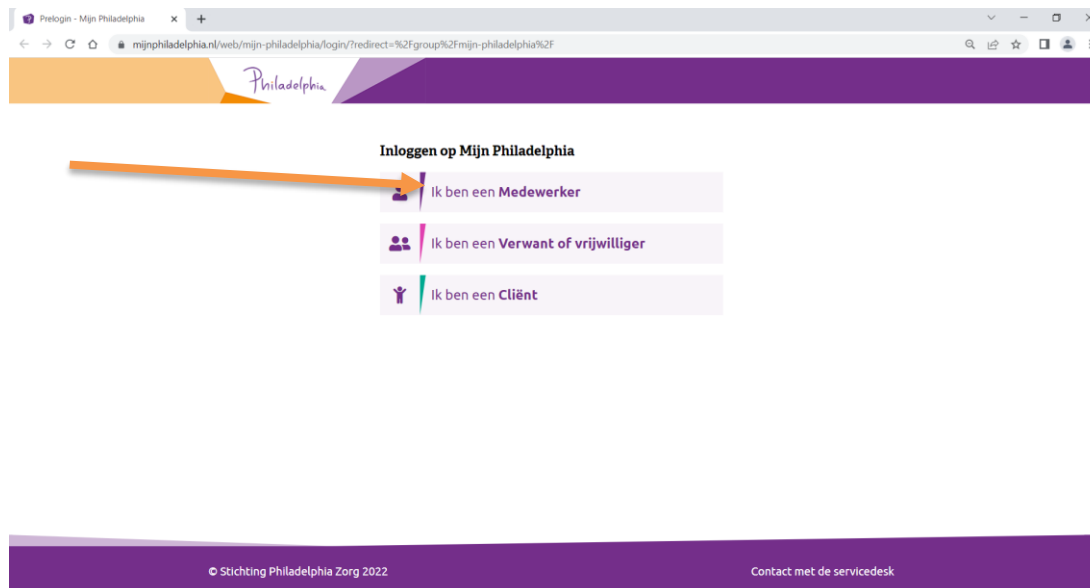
Prelogin - Mijn Philadelphia ×

mijnphiladelphia.nl/web/mijn-philadelphia/login/?redirect=%2Fgroup%2Fmijn-philadelphia%2F

Philadelphia

Inloggen op Mijn Philadelphia

Ik ben een **Medewerker**

Ik ben een **Verwant of vrijwilliger**

Ik ben een **Cliënt**

© Stichting Philadelphia Zorg 2022

Contact met de servicedesk